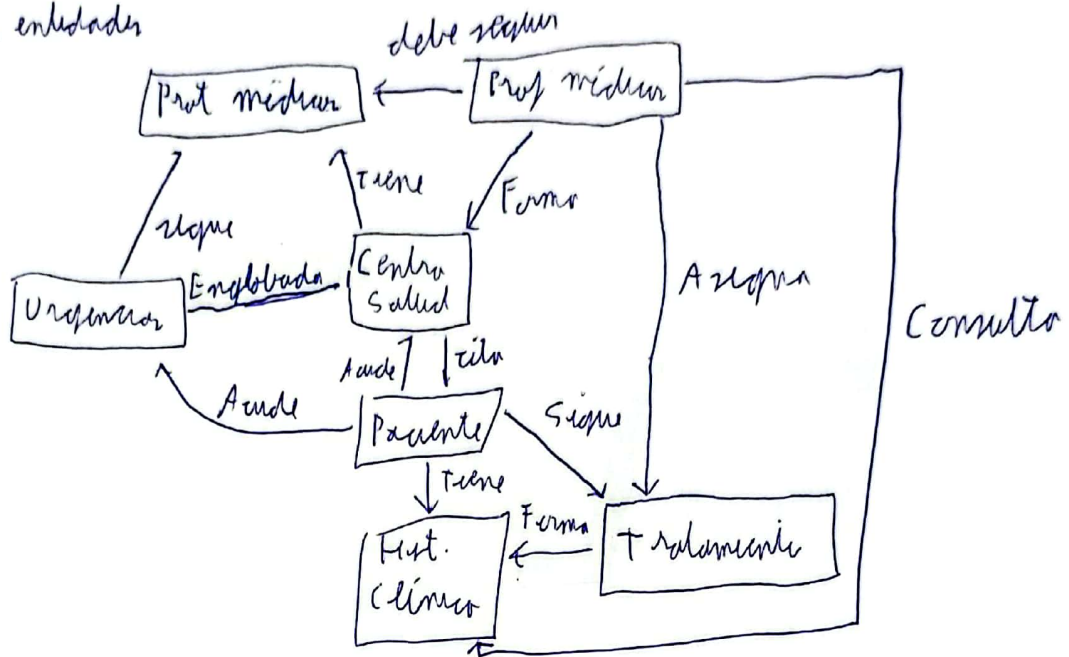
entidades

debe seguir

Prot médico

Prof médico

Tiene

Forma

sigue

Centro Salud

Asigna

Consulta

Urgencias

Englobada

Acude

cita

Acude

Paciente

Sigue

Tiene

Forma

Hist. clínico

Tratamiento